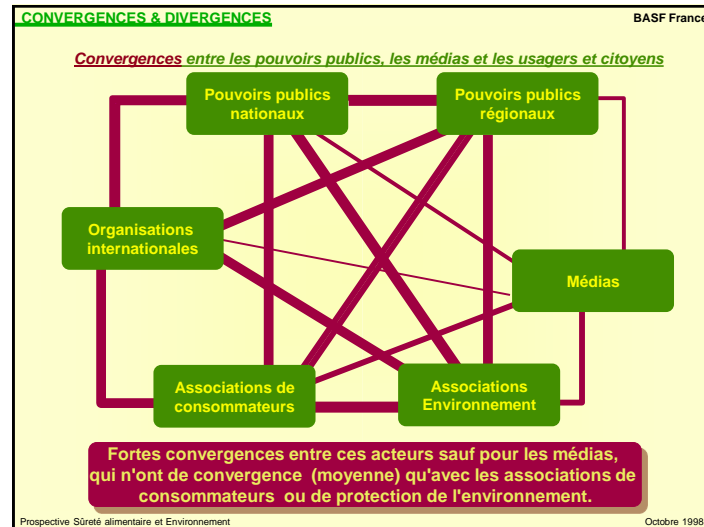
CONVERGENCES & DIVERGENCES

BASF France

Convergences entre les pouvoirs publics, les médias et les usagers et citoyens

Pouvoirs publics nationaux

Pouvoirs publics régionaux

Organisations internationales

Médias

Associations de consommateurs

Associations Environnement

Fortes convergences entre ces acteurs sauf pour les médias, qui n'ont de convergence (moyenne) qu'avec les associations de consommateurs ou de protection de l'environnement.

Prospective Sûreté alimentaire et Environnement

Octobre 1998